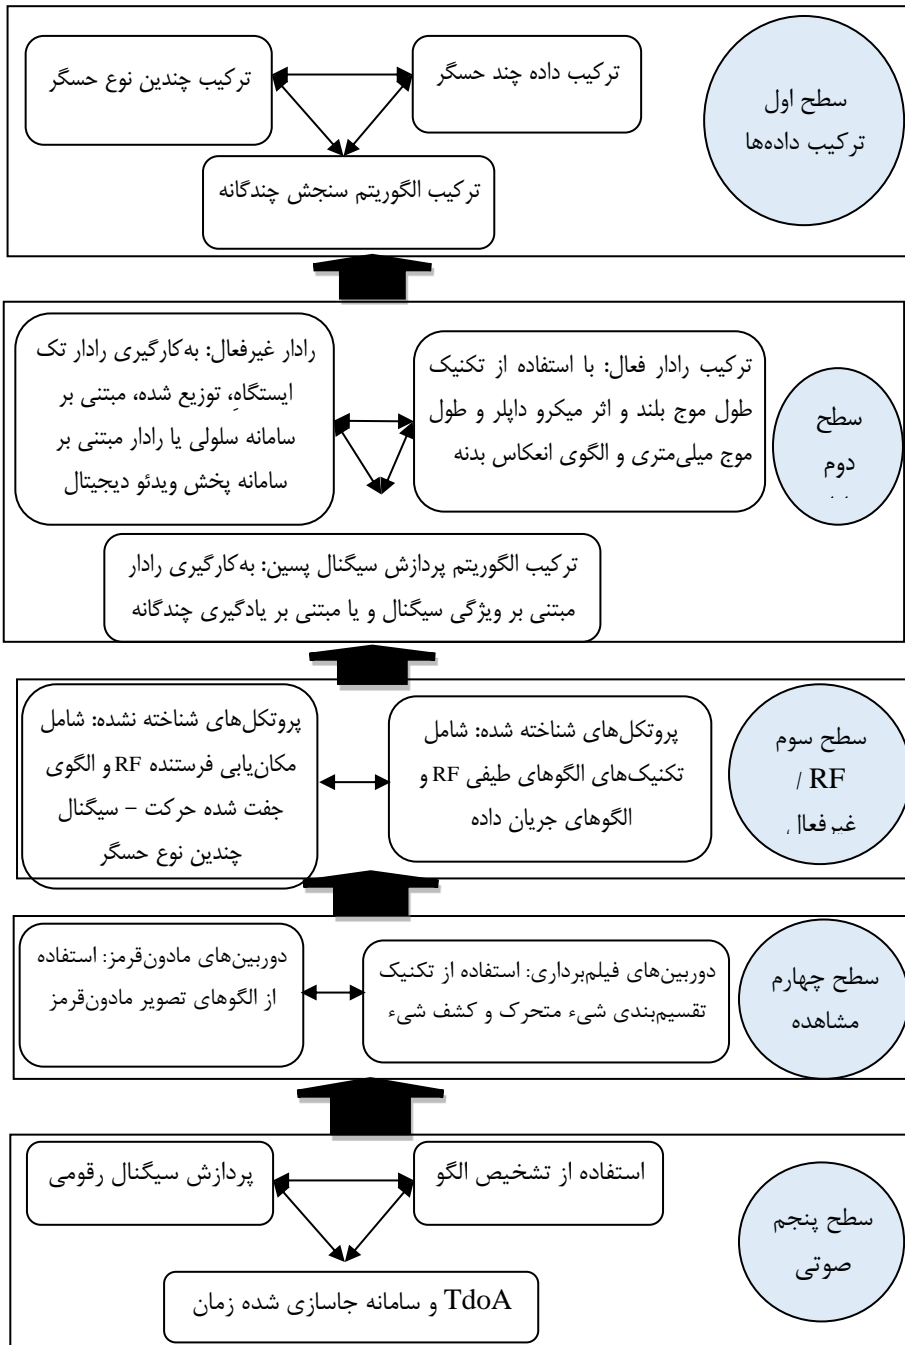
سطح اول
ترکیب داده‌ها

ترکیب داده چند حسگر

ترکیب چندین نوع حسگر

ترکیب الگوریتم سنجش چندگانه

سطح
دوم
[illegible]

ترکیب رادار فعال: با استفاده از تکنیک طول موج بلند و اثر میکرو داپلر و طول موج میلی‌متری و الگوی انعکاس بدنه

رادار غیرفعال: به‌کارگیری رادار تک ایستگاهِ، توزیع شده، مبتنی بر سامانه سلولی یا رادار مبتنی بر سامانه پخش ویدئو دیجیتال

ترکیب الگوریتم پردازش سیگنال پسین: به‌کارگیری رادار مبتنی بر ویژگی سیگنال و یا مبتنی بر یادگیری چندگانه

سطح سوم
RF /
غیرفعال

پروتوکل‌های شناخته شده: شامل تکنیک‌های الگوهای طیفی RF و الگوهای جریان داده

پروتوکل‌های شناخته نشده: شامل مکان‌یابی فرستنده RF و الگوی جفت شده حرکت – سیگنال چندین نوع حسگر

سطح چهارم
مشاهده

دوربین‌های فیلم‌برداری: استفاده از تکنیک تقسیم‌بندی شیء متحرک و کشف شیء

دوربین‌های مادون‌قرمز: استفاده از الگوهای تصویر مادون‌قرمز

سطح پنجم
صوتی

استفاده از تشخیص الگو

پردازش سیگنال رقومی

TdoA و سامانه جاسازی شده زمان